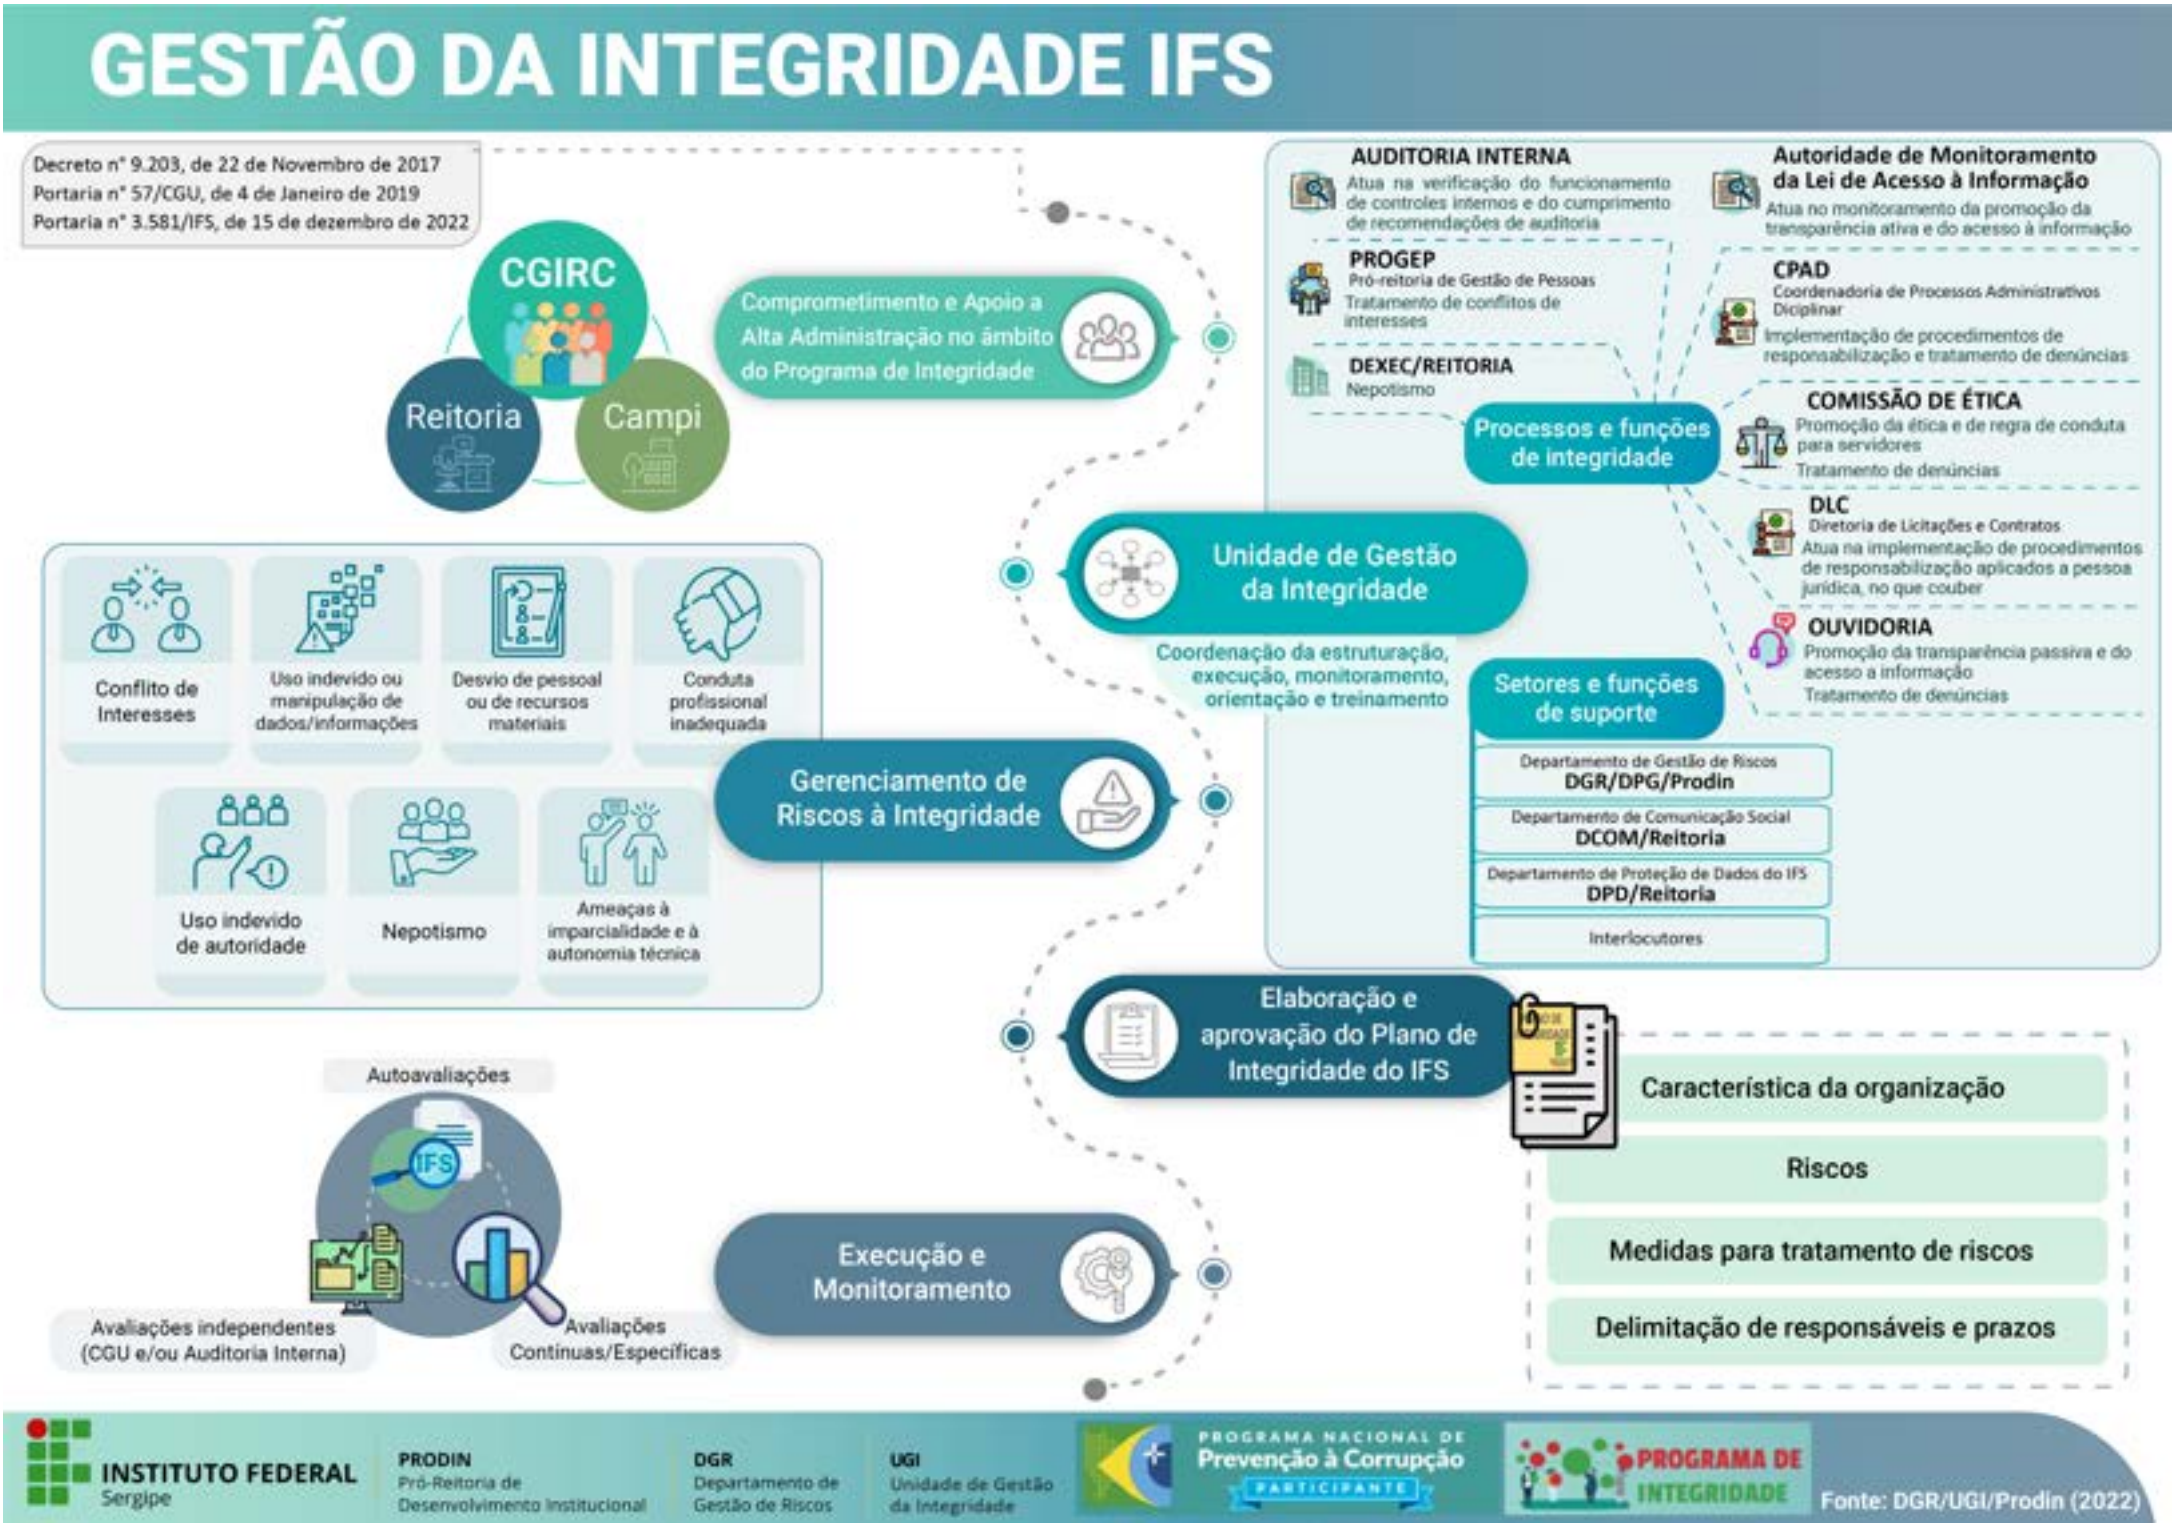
GESTÃO DA INTEGRIDADE IFS

Decreto nº 9.203, de 22 de Novembro de 2017
Portaria nº 57/CGU, de 4 de Janeiro de 2019
Portaria nº 3.581/IFS, de 15 de dezembro de 2022

CGIRC
Reitoria
Campi

Comprometimento e Apoio a Alta Administração no âmbito do Programa de Integridade

AUDITORIA INTERNA
Atua na verificação do funcionamento de controles internos e do cumprimento de recomendações de auditoria

Autoridade de Monitoramento da Lei de Acesso à Informação
Atua no monitoramento da promoção da transparência ativa e do acesso à informação

PROGEP
Pró-reitoria de Gestão de Pessoas
Tratamento de conflitos de interesses

CPAD
Coordenadoria de Processos Administrativos Diciplinar
Implementação de procedimentos de responsabilização e tratamento de denúncias

DEXEC/REITORIA
Nepotismo

Processos e funções de integridade

COMISSÃO DE ÉTICA
Promoção da ética e de regra de conduta para servidores
Tratamento de denúncias

DLC
Diretoria de Licitações e Contratos
Atua na implementação de procedimentos de responsabilização aplicados a pessoa jurídica, no que couber

OUVIDORIA
Promoção da transparência passiva e do acesso a informação
Tratamento de denúncias

Conflito de Interesses
Uso indevido ou manipulação de dados/informações
Desvio de pessoal ou de recursos materiais
Conduta profissional inadequada
Uso indevido de autoridade
Nepotismo
Ameaças à imparcialidade e à autonomia técnica

Unidade de Gestão da Integridade
Coordenação da estruturação, execução, monitoramento, orientação e treinamento

Setores e funções de suporte
Departamento de Gestão de Riscos
DGR/DPG/Prodin
Departamento de Comunicação Social
DCOM/Reitoria
Departamento de Proteção de Dados do IFS
DPD/Reitoria
Interlocutores

Gerenciamento de Riscos à Integridade

Elaboração e aprovação do Plano de Integridade do IFS

Característica da organização
Riscos
Medidas para tratamento de riscos
Delimitação de responsáveis e prazos

Autoavaliações
IFS
Avaliações independentes (CGU e/ou Auditoria Interna)
Avaliações Continuas/Especificas

Execução e Monitoramento

INSTITUTO FEDERAL Sergipe
PRODIN Pró-Reitoria de Desenvolvimento Institucional
DGR Departamento de Gestão de Riscos
UGI Unidade de Gestão da Integridade
PROGRAMA NACIONAL DE Prevenção à Corrupção PARTICIPANTE
PROGRAMA DE INTEGRIDADE
Fonte: DGR/UGI/Prodin (2022)